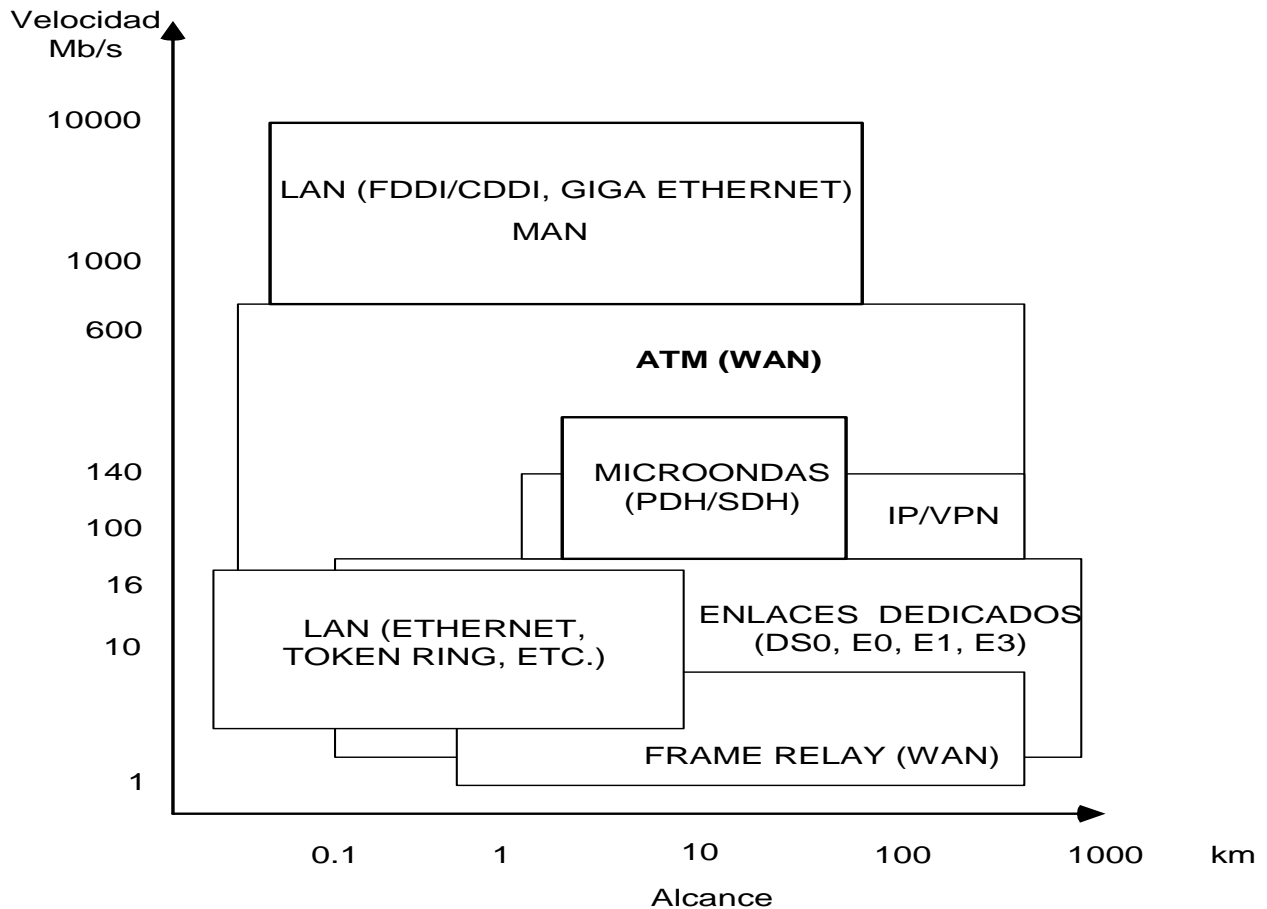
Velocidad
Mb/s

10000

1000

600

140

100

16

10

1

LAN (FDDI/CDDI, GIGA ETHERNET)
MAN

ATM (WAN)

MICROONDAS
(PDH/SDH)

IP/VPN

LAN (ETHERNET,
TOKEN RING, ETC.)

ENLACES DEDICADOS
(DS0, E0, E1, E3)

FRAME RELAY (WAN)

0.1 1 10 100 1000 km

Alcance